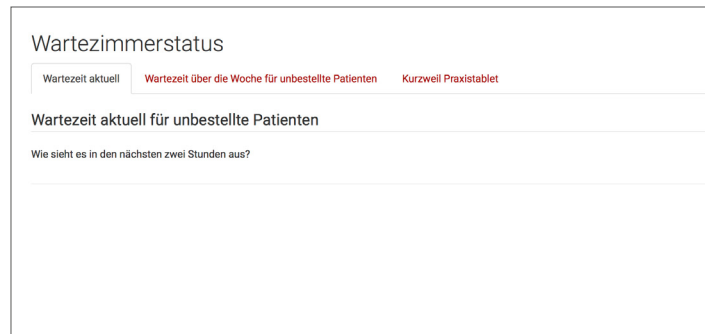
Wartezimmerstatus

Wartezeit aktuell | Wartezeit über die Woche für unbestellte Patienten | Kurzweil Praxistablet

Wartezeit aktuell für unbestellte Patienten

Wie sieht es in den nächsten zwei Stunden aus?